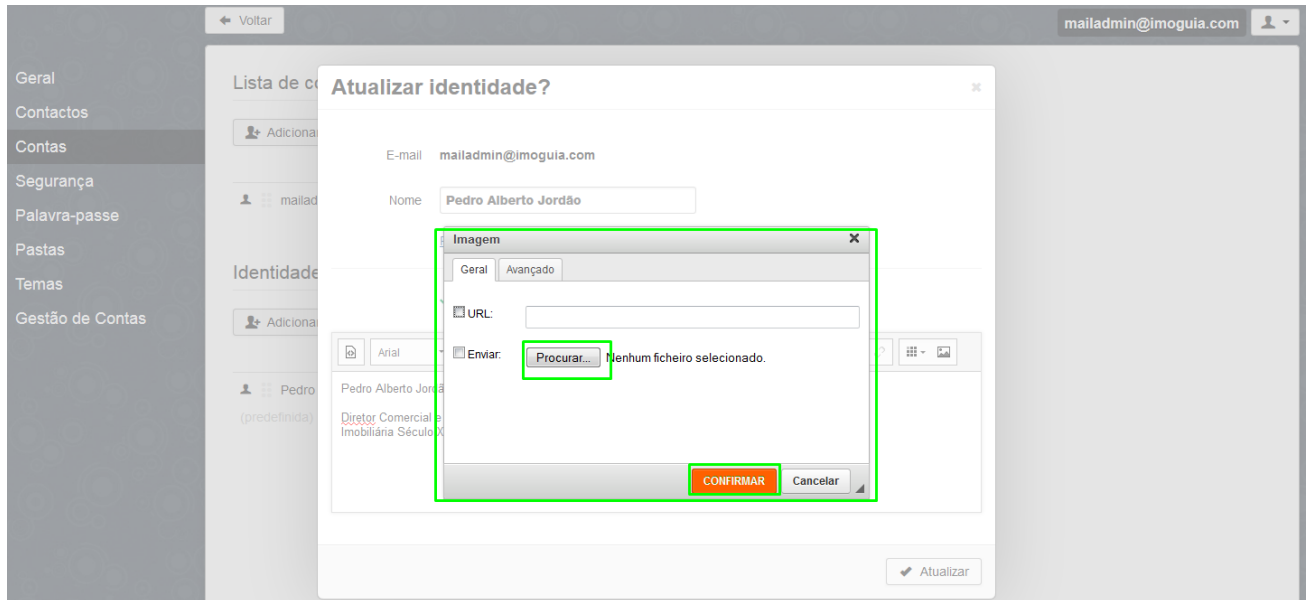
← Voltar

mailadmin@imoguia.com

Geral
Contactos
Contas
Segurança
Palavra-passe
Pastas
Temas
Gestão de Contas

Lista de co

Adicionar

mailad

Identidade

Adicionar

Pedro
(predefinida)

Atualizar identidade?

×

E-mail mailadmin@imoguia.com

Nome Pedro Alberto Jordão

Arial

Pedro Alberto Jord

Diretor Comercial
Imobiliária Século X

Imagem ×

Geral Avançado

URL:

Enviar: Procurar... Nenhum ficheiro selecionado.

CONFIRMAR Cancelar

✔ Atualizar